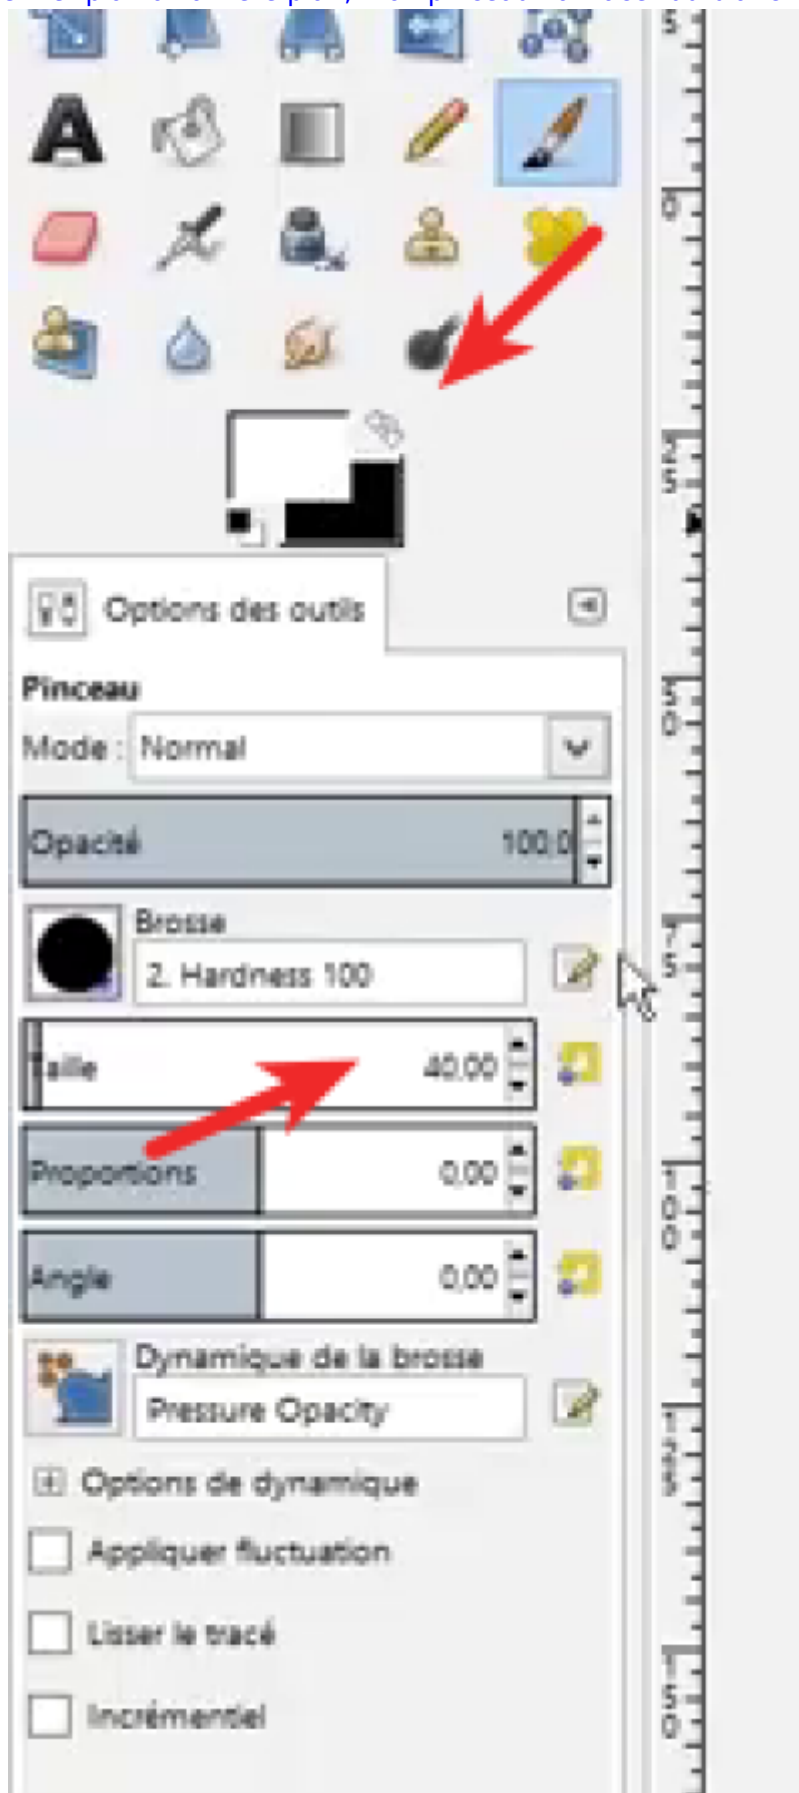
Options des outils

Pinceau

Mode : Normal

Opacité 100,0

Brosse

2. Hardness 100

Taille 40,00

Proportions 0,00

Angle 0,00

Dynamique de la brosse

Pressure Opacity

Options de dynamique

Appliquer fluctuation

Lisser le tracé

Incrémentiel